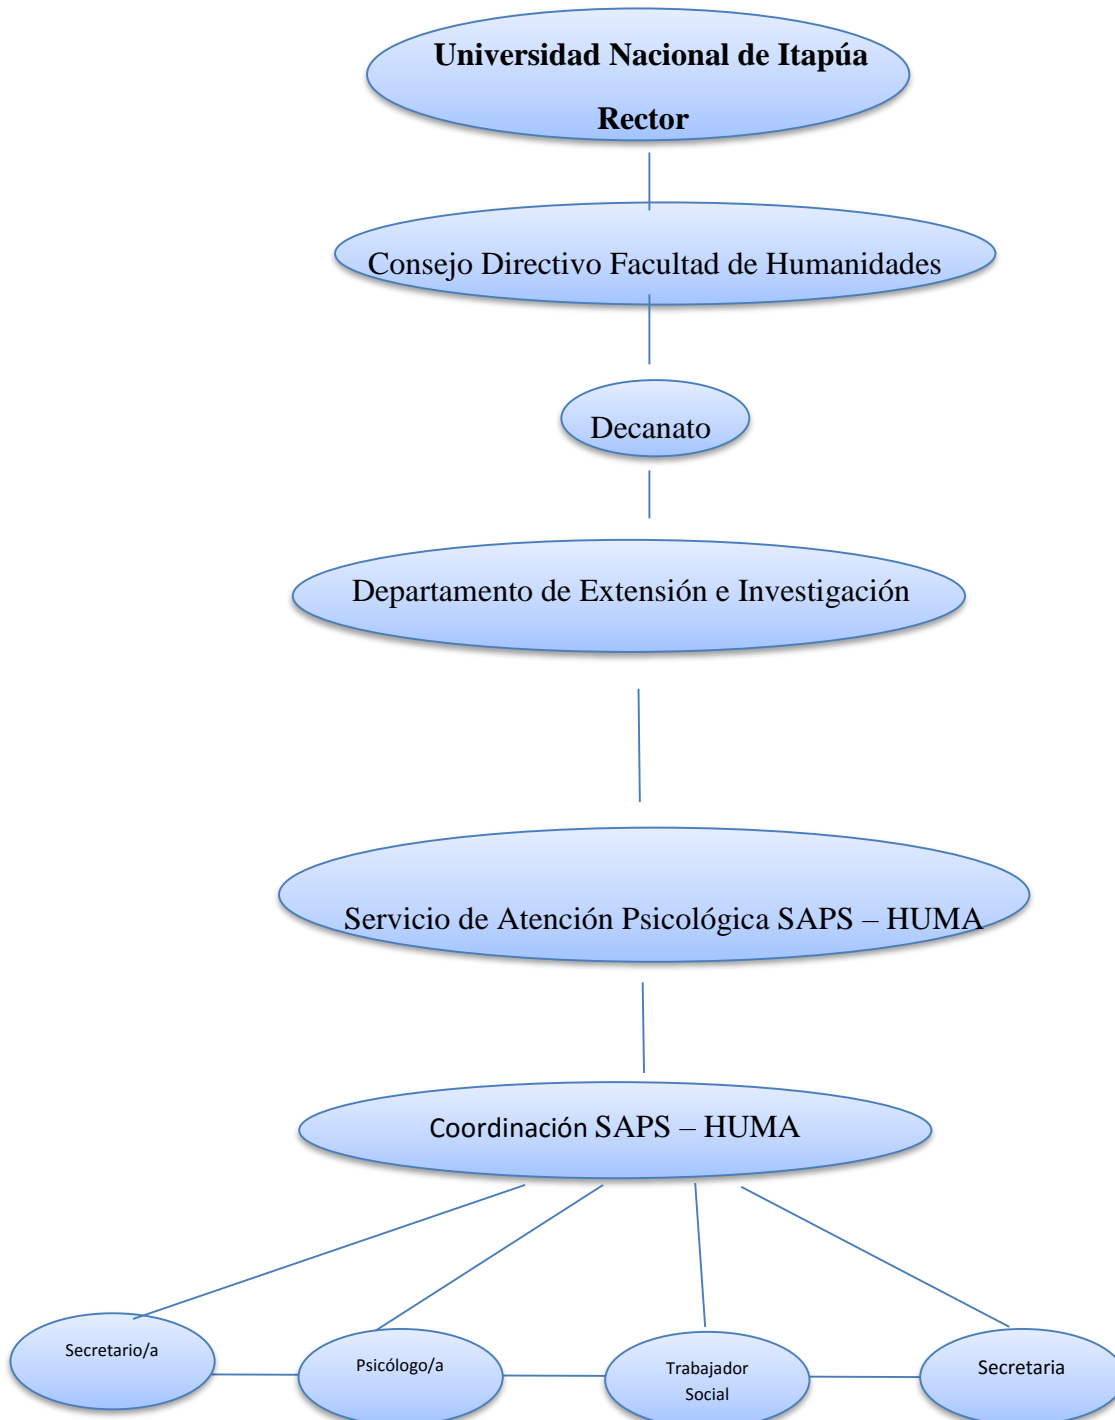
Universidad Nacional de Itapúa

Rector

Consejo Directivo Facultad de Humanidades

Decanato

Departamento de Extensión e Investigación

Servicio de Atención Psicológica SAPS – HUMA

Coordinación SAPS – HUMA

Secretario/a

Psicólogo/a

Trabajador Social

Secretaria